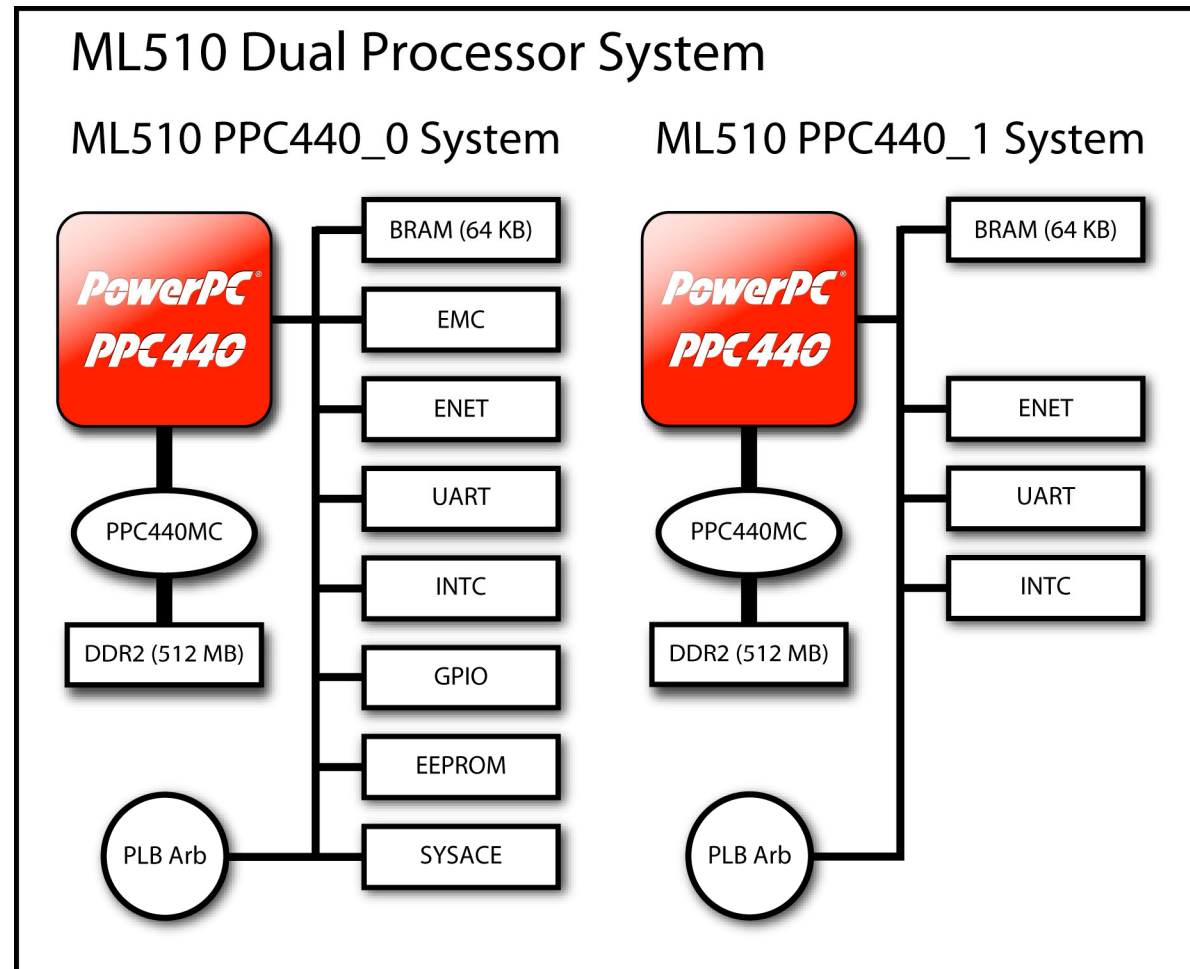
ML510 Dual Processor System

ML510 PPC440_0 System

PowerPC®
PPC440

PPC440MC

DDR2 (512 MB)

PLB Arb

BRAM (64 KB)

EMC

ENET

UART

INTC

GPIO

EEPROM

SYSACE

ML510 PPC440_1 System

PowerPC®
PPC440

PPC440MC

DDR2 (512 MB)

PLB Arb

BRAM (64 KB)

ENET

UART

INTC